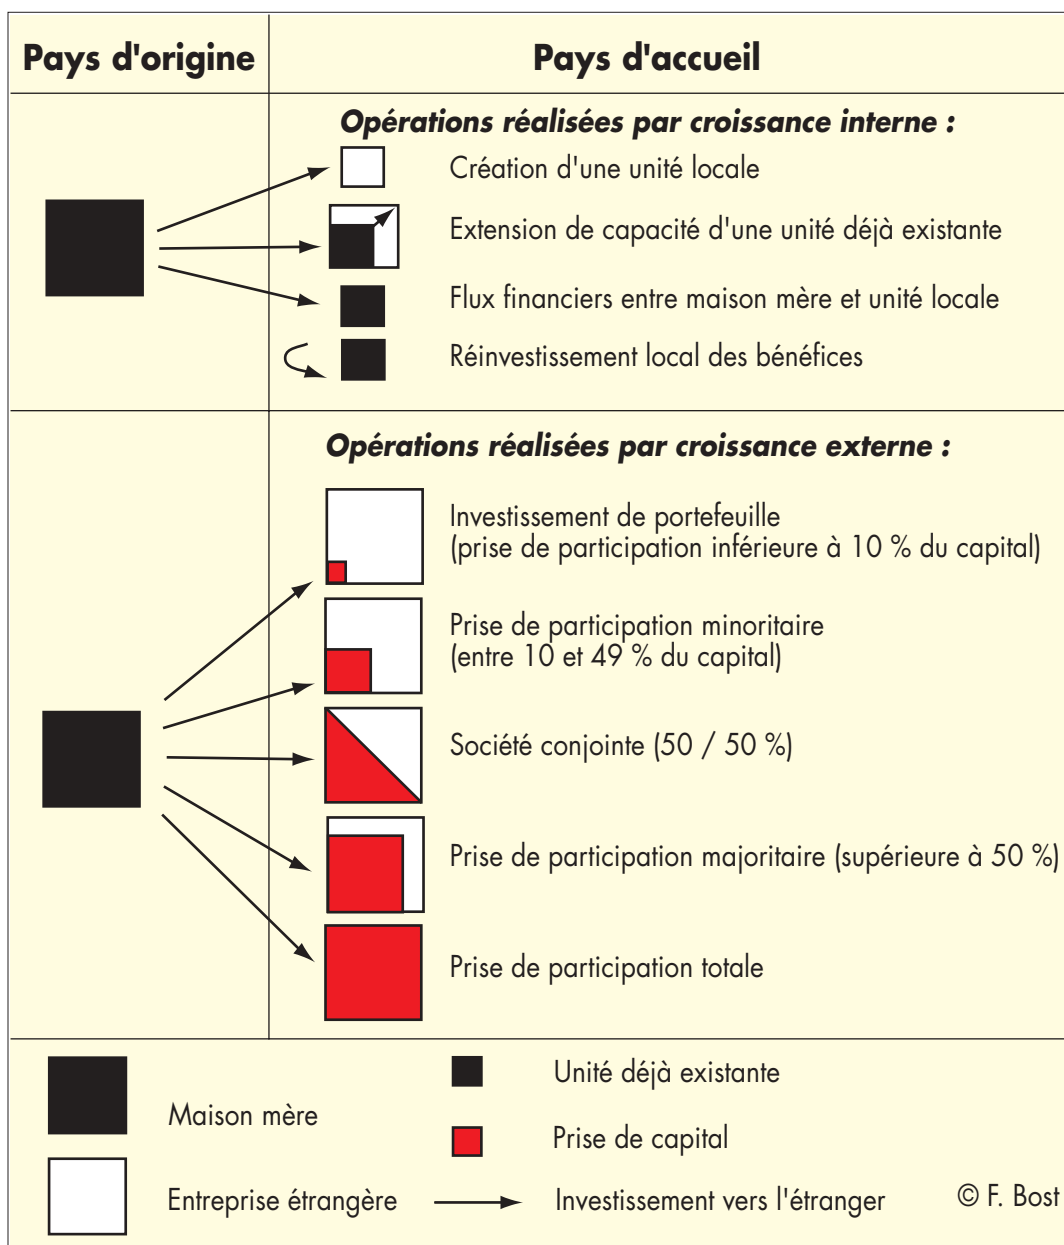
| Pays d'origine | Pays d'accueil |
|---|---|
| | ***Opérations réalisées par croissance interne :*** |
| | Création d'une unité locale |
| | Extension de capacité d'une unité déjà existante |
| | Flux financiers entre maison mère et unité locale |
| | Réinvestissement local des bénéfices |
| | ***Opérations réalisées par croissance externe :*** |
| | Investissement de portefeuille (prise de participation inférieure à 10 % du capital) |
| | Prise de participation minoritaire (entre 10 et 49 % du capital) |
| | Société conjointe (50 / 50 %) |
| | Prise de participation majoritaire (supérieure à 50 %) |
| | Prise de participation totale |

Maison mère

Entreprise étrangère

Unité déjà existante

Prise de capital

Investissement vers l'étranger

© F. Bost